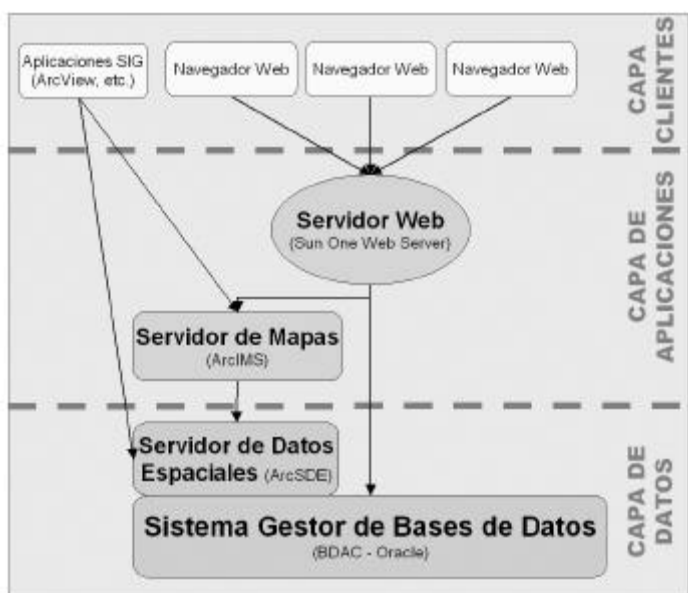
Aplicaciones SIG (ArcView, etc.)

Navegador Web

Navegador Web

Navegador Web

CAPA CLIENTES

Servidor Web
(Sun One Web Server)

CAPA DE APLICACIONES

Servidor de Mapas
(ArcIMS)

Servidor de Datos Espaciales (ArcSDE)

Sistema Gestor de Bases de Datos
(BDAC - Oracle)

CAPA DE DATOS